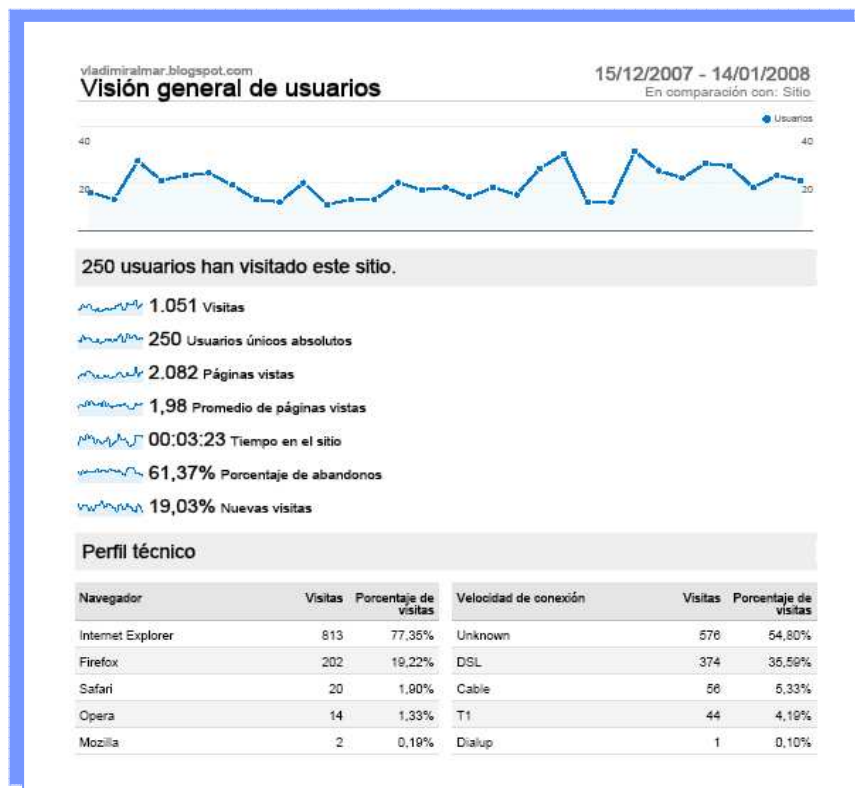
vladimiralmar.blogspot.com
Visión general de usuarios

15/12/2007 - 14/01/2008
En comparación con: Sitio

Usuarios

40
20
40
20

250 usuarios han visitado este sitio.

1.051 Visitas

250 Usuarios únicos absolutos

2.082 Páginas vistas

1,98 Promedio de páginas vistas

00:03:23 Tiempo en el sitio

61,37% Porcentaje de abandonos

19,03% Nuevas visitas

Perfil técnico

| Navegador | Visitas | Porcentaje de visitas |
|---|---|---|
| Internet Explorer | 813 | 77,35% |
| Firefox | 202 | 19,22% |
| Safari | 20 | 1,90% |
| Opera | 14 | 1,33% |
| Mozilla | 2 | 0,19% |

| Velocidad de conexión | Visitas | Porcentaje de visitas |
|---|---|---|
| Unknown | 576 | 54,80% |
| DSL | 374 | 35,59% |
| Cable | 56 | 5,33% |
| T1 | 44 | 4,19% |
| Dialup | 1 | 0,10% |